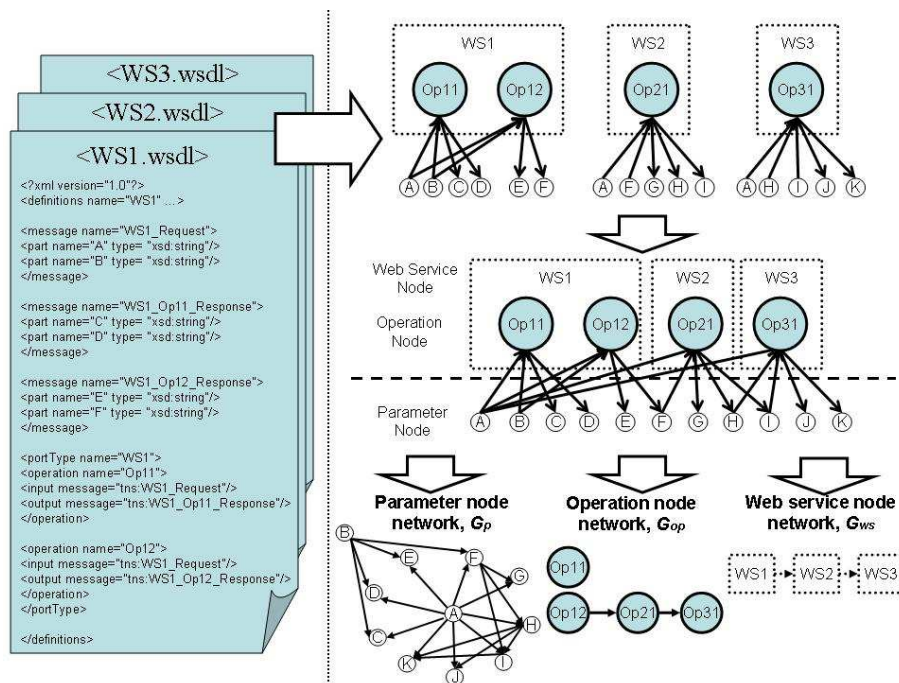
<WS3.wsdl>
<WS2.wsdl>
<WS1.wsdl>

<?xml version="1.0"?>
<definitions name="WS1" ...>

<message name="WS1_Request">
<part name="A" type= "xsd:string"/>
<part name="B" type= "xsd:string"/>
</message>

<message name="WS1_Op11_Response">
<part name="C" type= "xsd:string"/>
<part name="D" type= "xsd:string"/>
</message>

<message name="WS1_Op12_Response">
<part name="E" type= "xsd:string"/>
<part name="F" type= "xsd:string"/>
</message>

<portType name="WS1">
<operation name="Op11">
<input message="tns:WS1_Request"/>
<output message="tns:WS1_Op11_Response"/>
</operation>

<operation name="Op12">
<input message="tns:WS1_Request"/>
<output message="tns:WS1_Op12_Response"/>
</operation>
</portType>

</definitions>

WS1
Op11 Op12
A B C D E F

WS2
Op21
A F G H I

WS3
Op31
A H I J K

Web Service Node
Operation Node
WS1 WS2 WS3
Op11 Op12 Op21 Op31
Parameter Node
A B C D E F G H I J K

Parameter node network, $G_P$
Operation node network, $G_{OP}$
Web service node network, $G_{WS}$

B E F G D A H C K I J

Op11
Op12 Op21 Op31

WS1 WS2 WS3